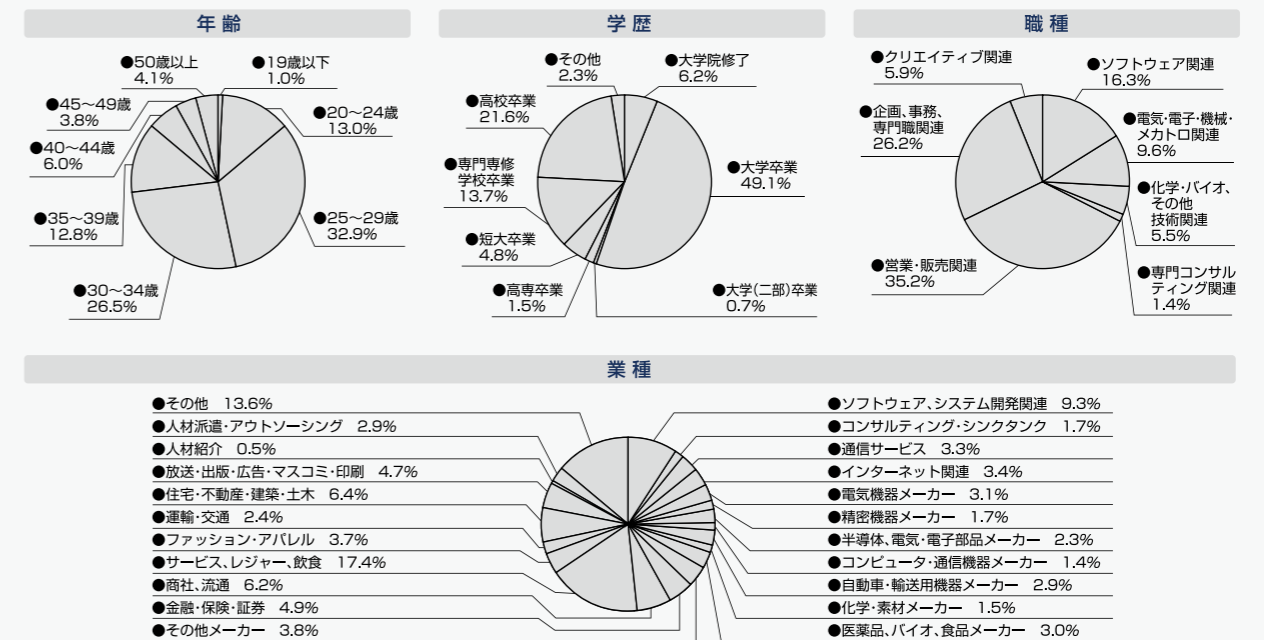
年齢

●50歳以上
4.1%
●19歳以下
1.0%
●45～49歳
3.8%
●20～24歳
13.0%
●40～44歳
6.0%
●35～39歳
12.8%
●25～29歳
32.9%
●30～34歳
26.5%

学歴

●その他
2.3%
●大学院修了
6.2%
●高校卒業
21.6%
●専門専修学校卒業
13.7%
●大学卒業
49.1%
●短大卒業
4.8%
●高専卒業
1.5%
●大学(二部)卒業
0.7%

職種

●クリエイティブ関連
5.9%
●ソフトウェア関連
16.3%
●企画、事務、専門職関連
26.2%
●電気・電子・機械・メカトロ関連
9.6%
●化学・バイオ、その他技術関連
5.5%
●営業・販売関連
35.2%
●専門コンサルティング関連
1.4%

業種

●その他 13.6%
●人材派遣・アウトソーシング 2.9%
●人材紹介 0.5%
●放送・出版・広告・マスコミ・印刷 4.7%
●住宅・不動産・建築・土木 6.4%
●運輸・交通 2.4%
●ファッション・アパレル 3.7%
●サービス、レジャー、飲食 17.4%
●商社、流通 6.2%
●金融・保険・証券 4.9%
●その他メーカー 3.8%
●ソフトウェア、システム開発関連 9.3%
●コンサルティング・シンクタンク 1.7%
●通信サービス 3.3%
●インターネット関連 3.4%
●電気機器メーカー 3.1%
●精密機器メーカー 1.7%
●半導体、電気・電子部品メーカー 2.3%
●コンピュータ・通信機器メーカー 1.4%
●自動車・輸送用機器メーカー 2.9%
●化学・素材メーカー 1.5%
●医薬品、バイオ、食品メーカー 3.0%